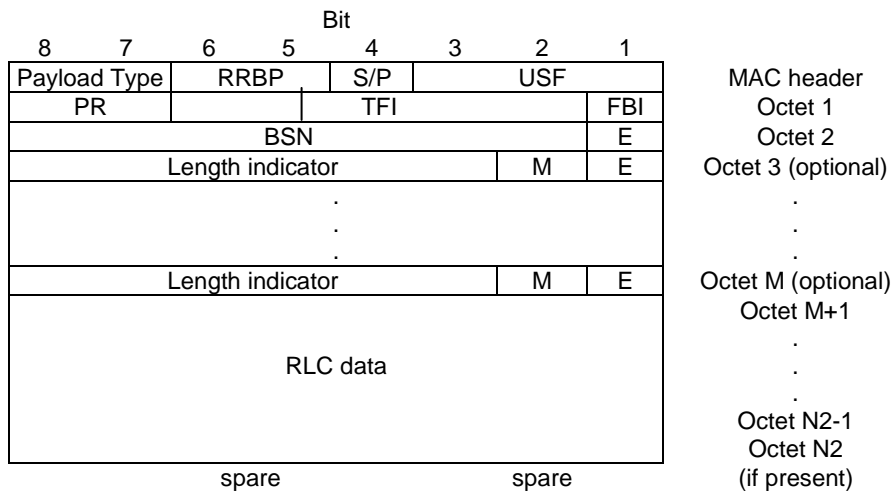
Bit

| 8 | 7 | 6 | 5 | 4 | 3 | 2 | 1 | |
|---|---|---|---|---|---|---|---|---|
| Payload Type | | RRBP | | S/P | USF | | | MAC header |
| PR | | | TFI | | | | FBI | Octet 1 |
| BSN | | | | | | | E | Octet 2 |
| Length indicator | | | | | | M | E | Octet 3 (optional) |
| . . . | | | | | | | | . . . |
| Length indicator | | | | | | M | E | Octet M (optional) |
| RLC data | | | | | | | | Octet M+1 . . . Octet N2-1 Octet N2 |
| spare | | | | | | spare | | (if present) |